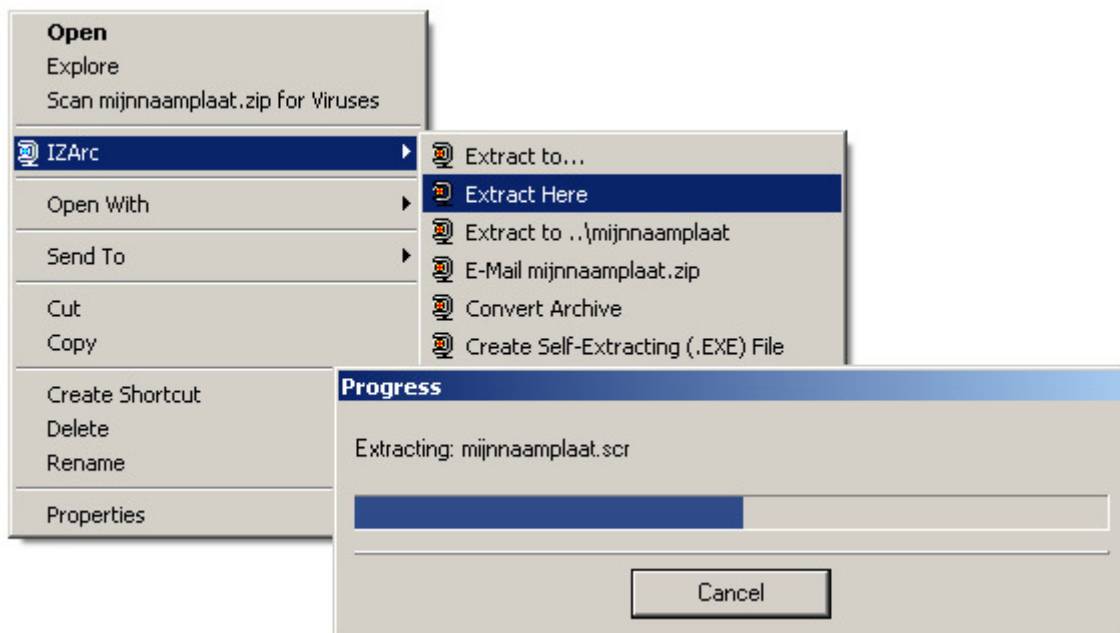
Open
Explore
Scan mijnnaamplaat.zip for Viruses

IZArc

Open With

Send To

Cut
Copy

Create Shortcut
Delete
Rename

Properties

Extract to...
Extract Here
Extract to ..\mijnnaamplaat
E-Mail mijnnaamplaat.zip
Convert Archive
Create Self-Extracting (.EXE) File

Progress

Extracting: mijnnaamplaat.scr

Cancel